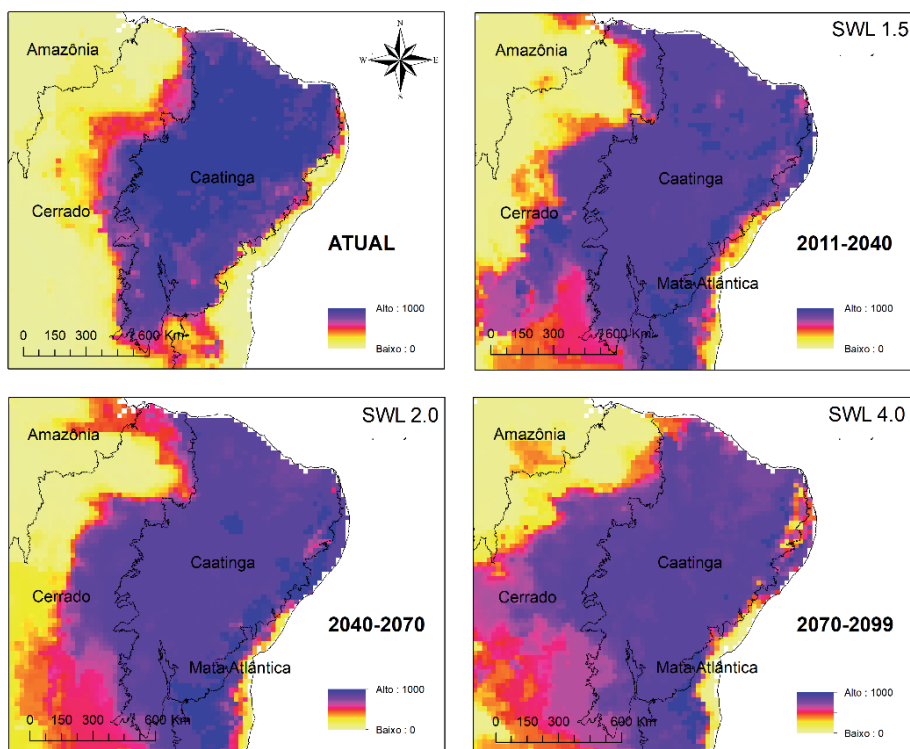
Amazônia
N
W
E
S
Caatinga
Cerrado
ATUAL
Alto : 1000
Baixo : 0
0 150 300 600 Km

SWL 1.5
Amazônia
Caatinga
Cerrado
2011-2040
Mata Atlântica
Alto : 1000
Baixo : 0
0 150 300 600 Km

SWL 2.0
Amazônia
Caatinga
Cerrado
2040-2070
Mata Atlântica
Alto : 1000
Baixo : 0
0 150 300 600 Km

SWL 4.0
Amazônia
Caatinga
Cerrado
2070-2099
Mata Atlântica
Alto : 1000
Baixo : 0
0 150 300 600 Km